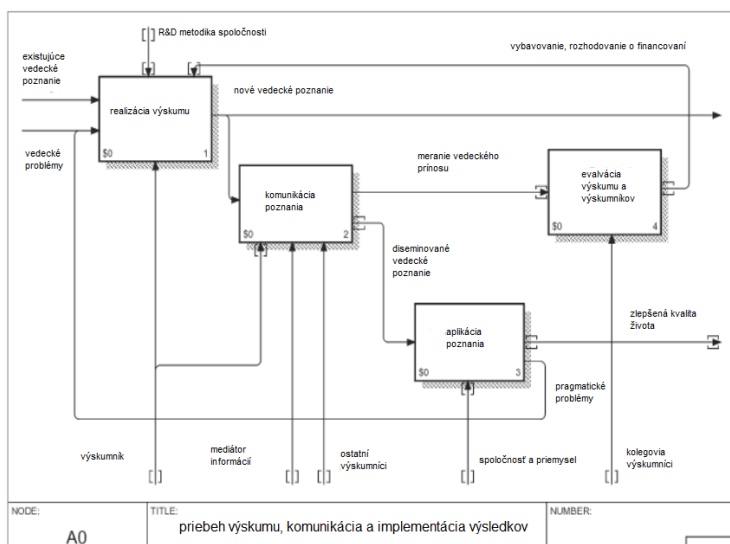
R&D metodika spoločnosti

vybavovanie, rozhodovanie o financovaní

existujúce vedecké poznanie

vedecké problémy

realizácia výskumu

$0

1

nové vedecké poznanie

komunikácia poznania

$0

2

meranie vedeckého prínosu

evalvácia výskumu a výskumníkov

$0

4

diseminované vedecké poznanie

aplikácia poznania

$0

3

zlepšená kvalita života

pragmatické problémy

výskumník

mediátor informácií

ostatní výskumníci

spoločnosť a priemysel

kolegovia výskumníci

NODE:

A0

TITLE:

priebeh výskumu, komunikácia a implementácia výsledkov

NUMBER: